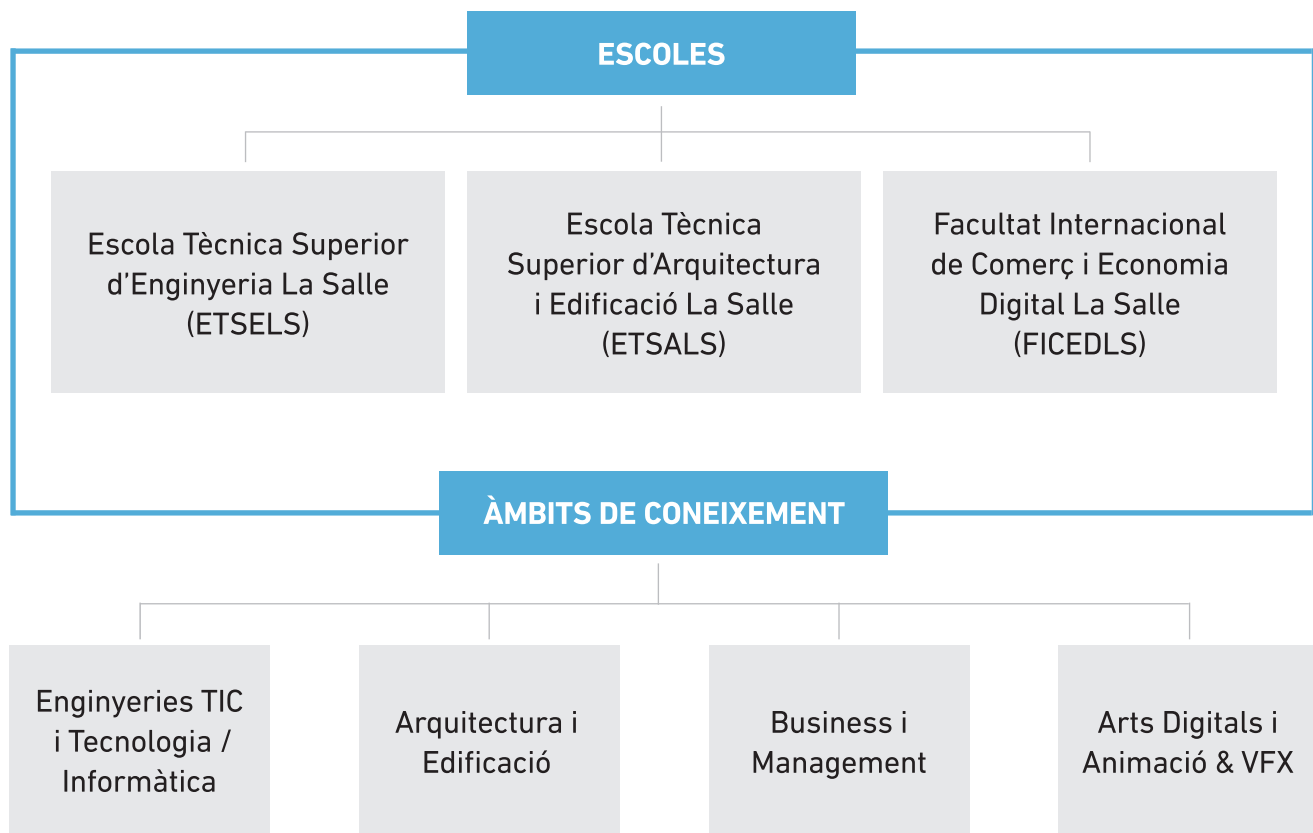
ESCOLES

Escola Tècnica Superior d'Enginyeria La Salle (ETSELS)

Escola Tècnica Superior d'Arquitectura i Edificació La Salle (ETSALS)

Facultat Internacional de Comerç i Economia Digital La Salle (FICEDLS)

ÀMBITS DE CONEIXEMENT

Enginyeries TIC i Tecnologia / Informàtica

Arquitectura i Edificació

Business i Management

Arts Digitals i Animació & VFX